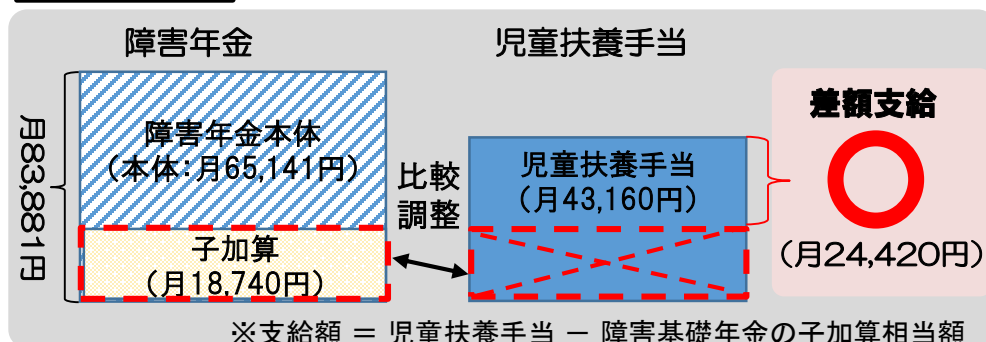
障害年金

児童扶養手当

月83,881円

障害年金本体
（本体：月65,141円）

子加算
（月18,740円）

比較
調整

児童扶養手当
（月43,160円）

差額支給

（月24,420円）

※支給額 ＝ 児童扶養手当 － 障害基礎年金の子加算相当額